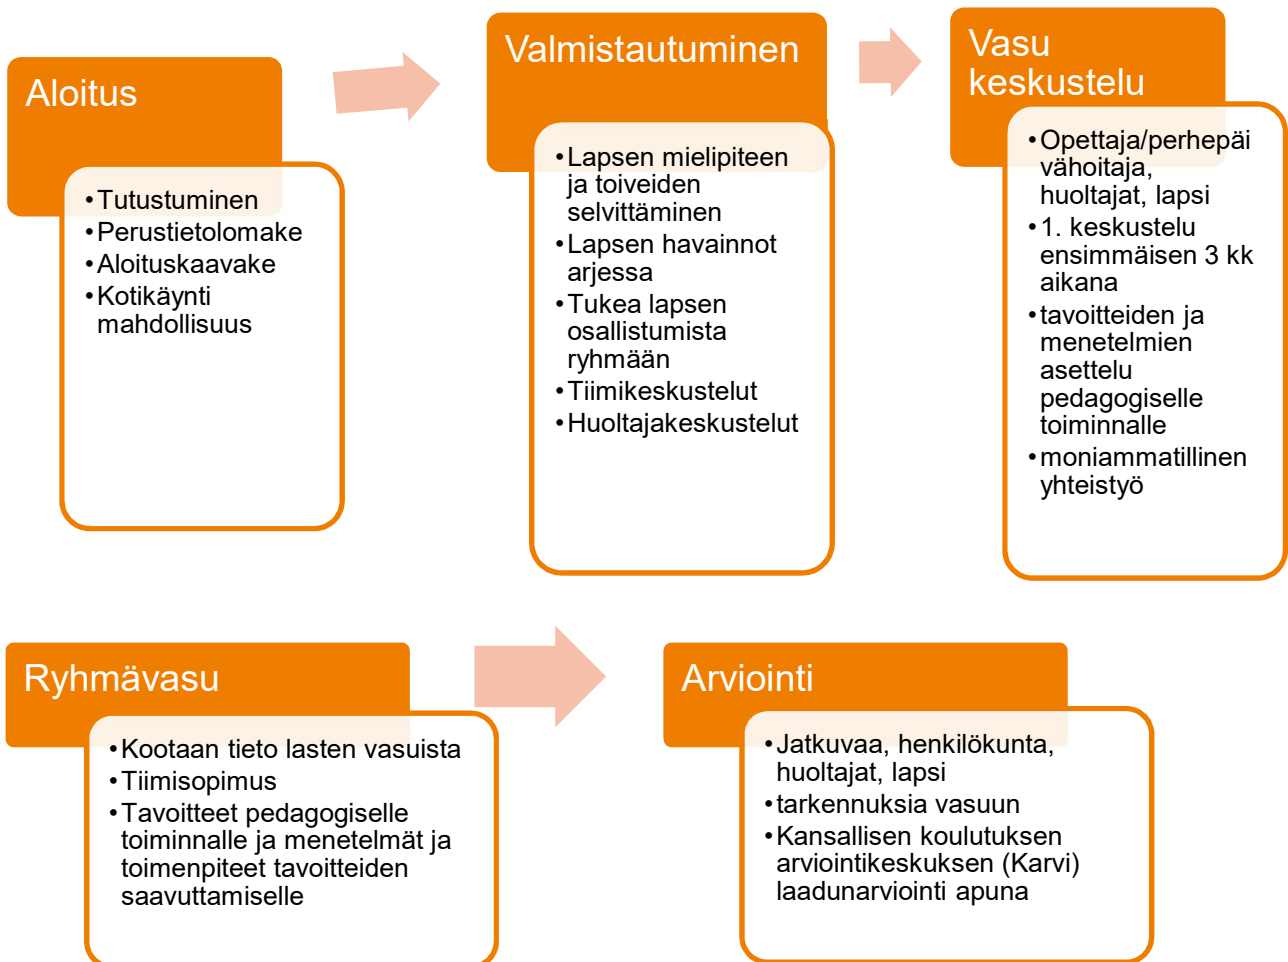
Aloitus

- Tutustuminen
- Perustietolomake
- Aloituskaavake
- Kotikäynti mahdollisuus

Valmistautuminen

- Lapsen mielipiteen ja toiveiden selvittäminen
- Lapsen havainnot arjessa
- Tukea lapsen osallistumista ryhmään
- Tiimikeskustelut
- Huoltajakeskustelut

Vasu keskustelu

- Opettaja/perhepäivähoitaja, huoltajat, lapsi
- 1. keskustelu ensimmäisen 3 kk aikana
- tavoitteiden ja menetelmien asettelu pedagogiselle toiminnalle
- moniammatillinen yhteistyö

Ryhmävasu

- Kootaan tieto lasten vasuista
- Tiimisopimus
- Tavoitteet pedagogiselle toiminnalle ja menetelmät ja toimenpiteet tavoitteiden saavuttamiselle

Arviointi

- Jatkuvaa, henkilökunta, huoltajat, lapsi
- tarkennuksia vasuun
- Kansallisen koulutuksen arviointikeskuksen (Karvi) laadunarviointi apuna